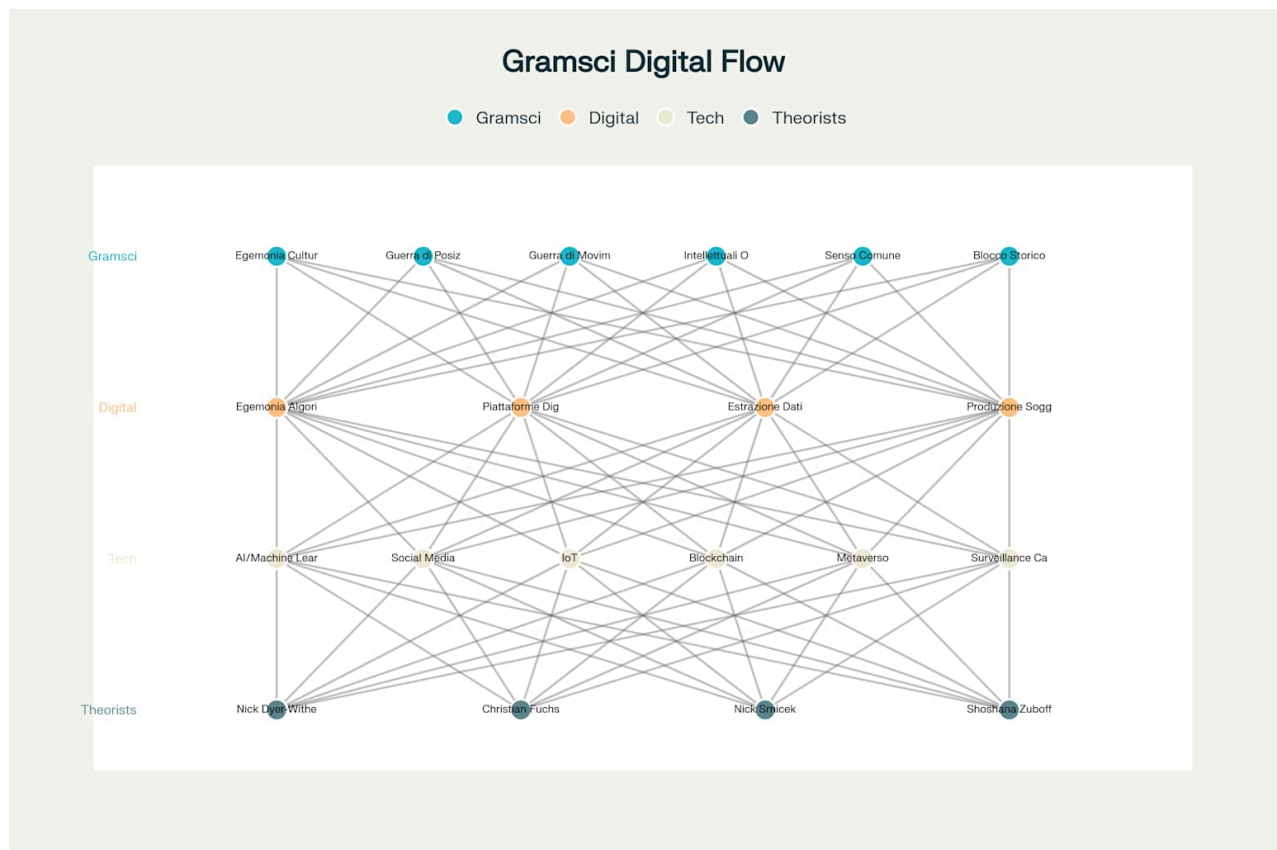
Gramsci Digital Flow

Gramsci Digital Tech Theorists

Gramsci
Egemonia Cultur
Guerra di Posiz
Guerra di Movim
Intellettuali O
Senso Comune
Blocco Storico

Digital
Egemonia Algori
Piattaforme Dig
Estrazione Dati
Produzione Sogg

Tech
AI/Machine Lear
Social Media
IoT
Blockchain
Metaverso
Surveillance Ca

Theorists
Nick Dyer-Withe
Christian Fuchs
Nick Srnicek
Shoshana Zuboff